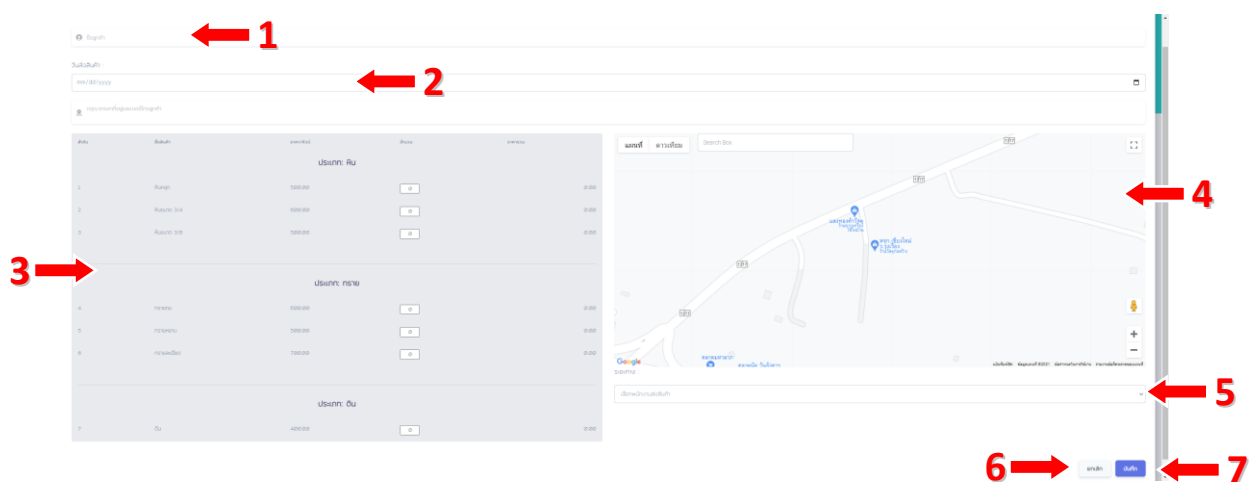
ชื่อลูกค้า

1

วันส่งสินค้า :

mm/dd/yyyy

2

กรุณากรอกที่อยู่ของลูกค้า

| ลำดับ | ชื่อสินค้า | ราคา/หน่วย | จำนวน | ราคารวม |
|---|---|---|---|---|
| | ประเภท: หิน | | | |
| 1 | หินคลุก | 500.00 | 0 | 0.00 |
| 2 | หินเบอร์ 3/4 | 500.00 | 0 | 0.00 |
| 3 | หินเบอร์ 3/8 | 500.00 | 0 | 0.00 |
| | ประเภท: ทราย | | | |
| 4 | ทรายถม | 500.00 | 0 | 0.00 |
| 5 | ทรายหยาบ | 500.00 | 0 | 0.00 |
| 6 | ทรายละเอียด | 700.00 | 0 | 0.00 |
| | ประเภท: ดิน | | | |
| 7 | ดิน | 400.00 | 0 | 0.00 |

3

แผนที่ ดาวเทียม

Search Box

4

Google

ระยะทาง :

เลือกพนักงานส่งสินค้า

5

6

ยกเลิก

บันทึก

7